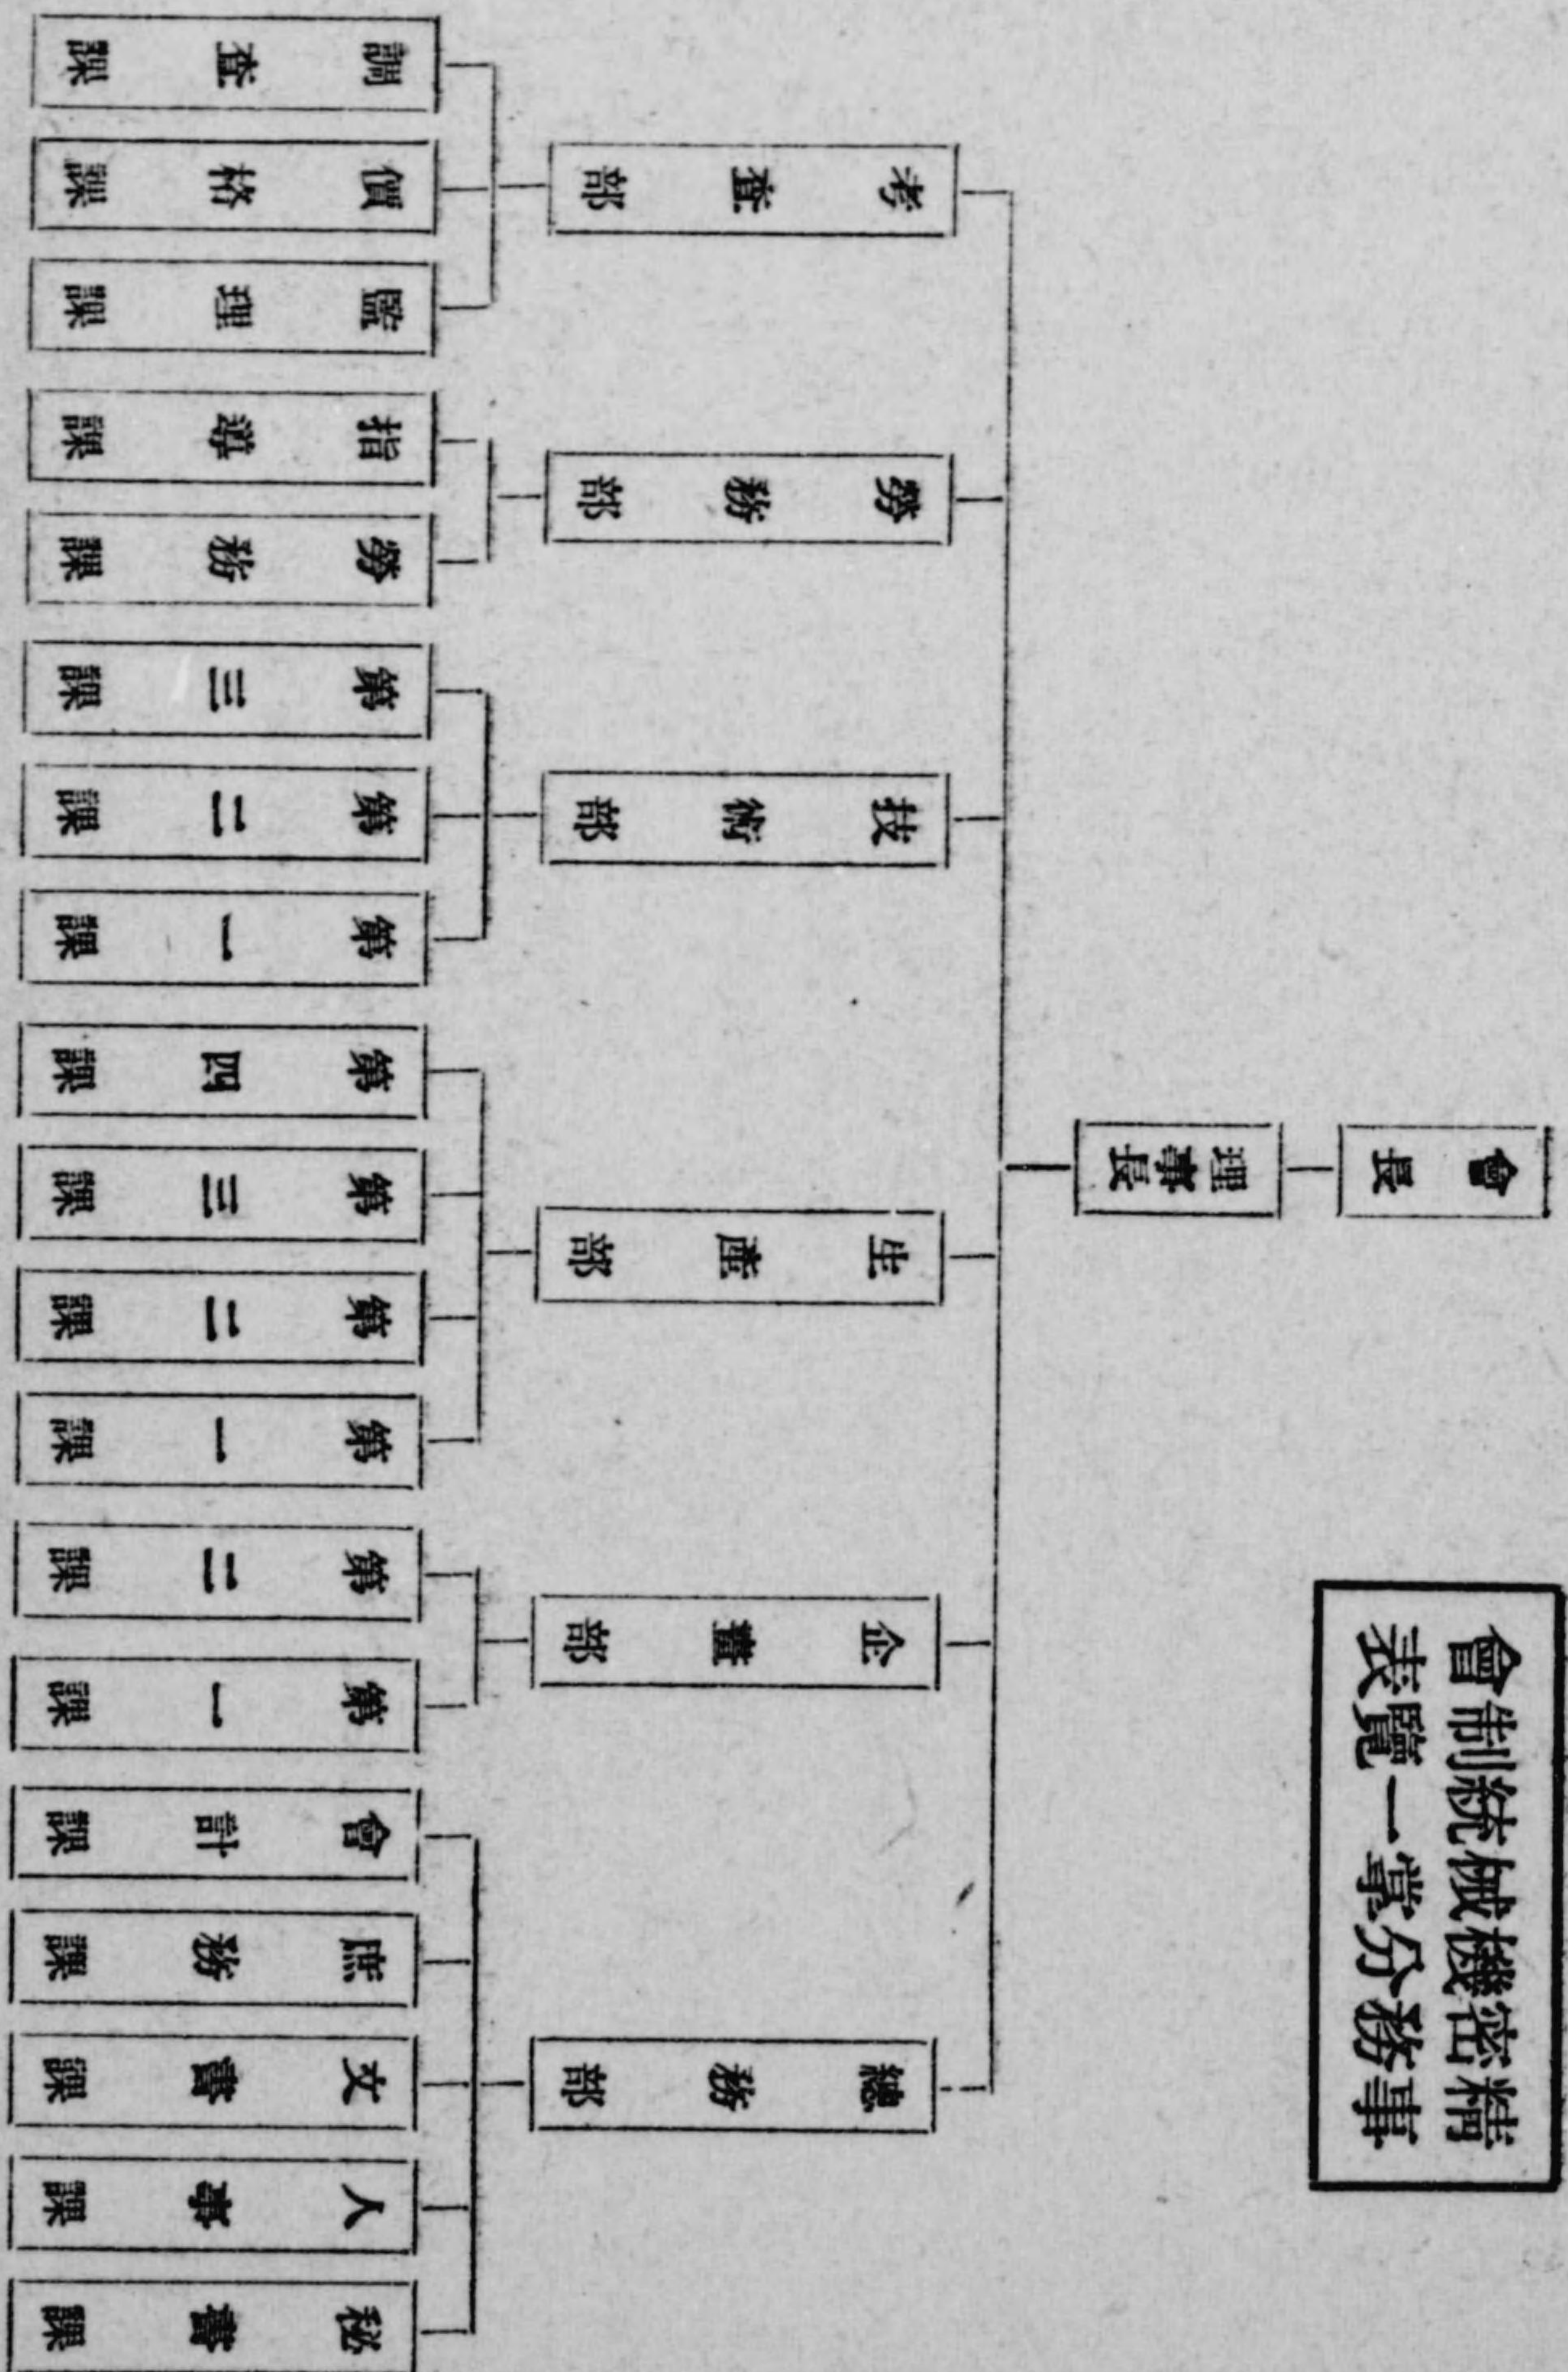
精密機械統制會
事務分掌一覽表

會長
理事長

總務部
企畫部
生產部
技術部
勞務部
考査部

秘書課
人事課
文書課
庶務課
會計課

第一課
第二課

第一課
第二課
第三課
第四課

第一課
第二課
第三課

勞務課
指導課

監理課
價格課
調査課